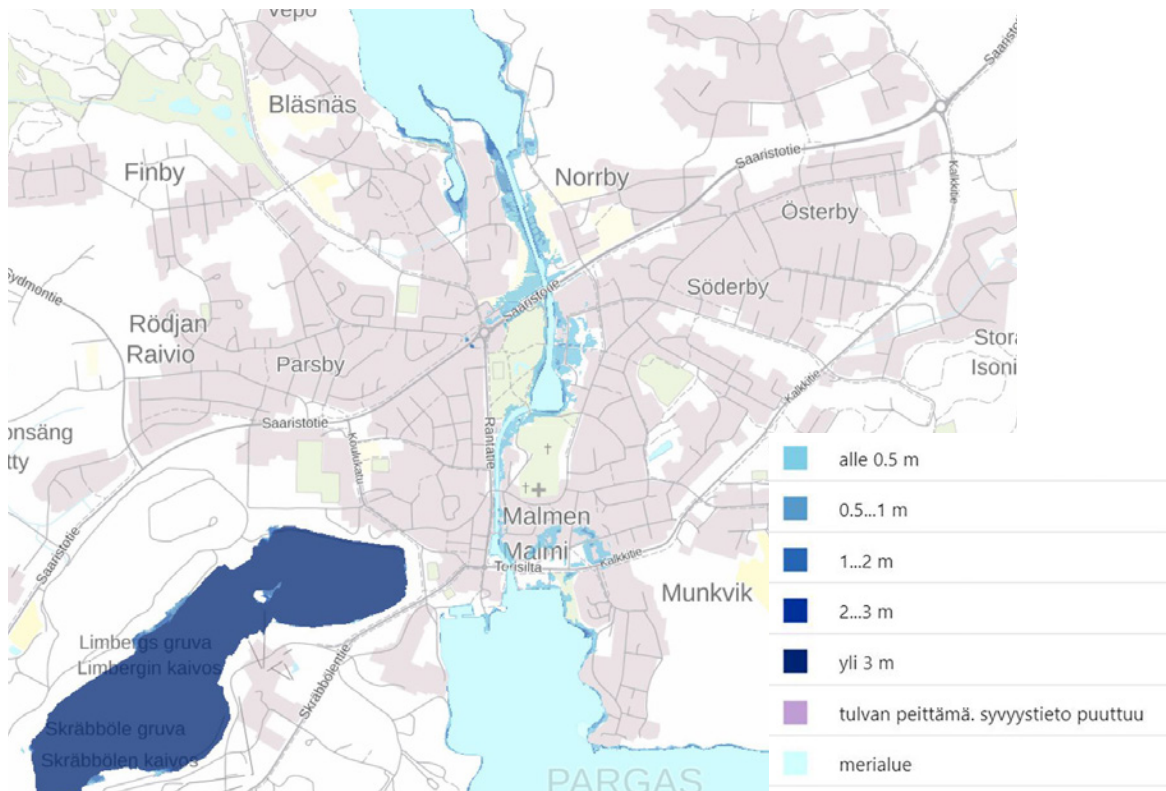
Vepo
Bläsnäs
Finby
Norrby
Saaristotie
Saaristotie
Kalkkitie
Österby
Sydmontie
Söderby
Saaristotie
Rödjan
Raivio
Parsby
Stora
Isoni
Saaristotie
Kalkkitie
onsäng
tty
Kalkkitatu
Rantatie
Saaristotie
Malmen
Malmi
Torisilta
Kalkkitie
Munkvik
Skräbbölentie
Limbergs gruva
Limbergin kaivos
Skräbböle gruva
Skräbbölen kaivos
PARGAS

alle 0.5 m
0.5...1 m
1...2 m
2...3 m
yli 3 m
tulvan peittämä. syvyystieto puuttuu
merialue